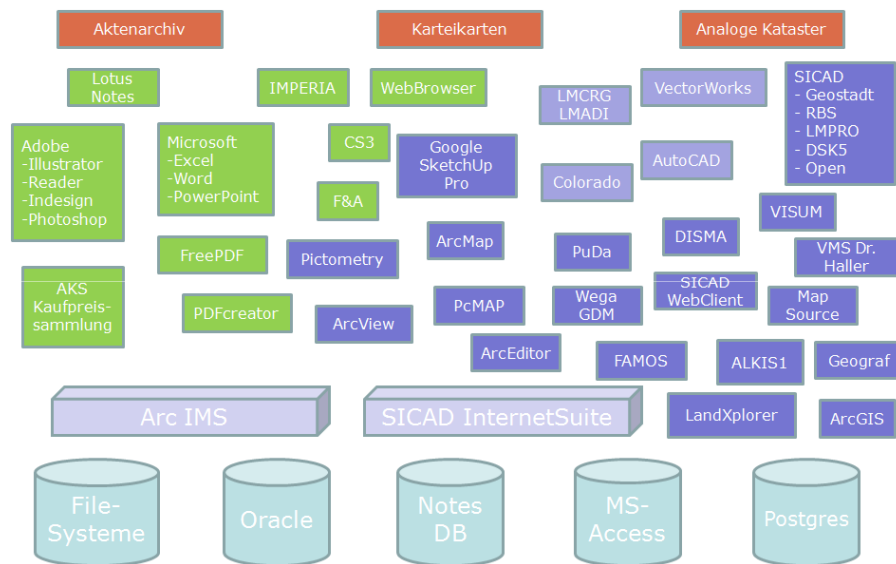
Aktenarchiv

Karteikarten

Analoge Kataster

Lotus Notes

IMPERIA

WebBrowser

LMCRG LMADI

VectorWorks

SICAD
- Geostadt
- RBS
- LMPRO
- DSK5
- Open

Adobe
-Illustrator
-Reader
-Indesign
-Photoshop

Microsoft
-Excel
-Word
-PowerPoint

CS3

Google SketchUp Pro

AutoCAD

Colorado

F&A

VISUM

FreePDF

Pictometry

ArcMap

PuDa

DISMA

VMS Dr. Haller

AKS Kaufpreissammlung

PDFcreator

ArcView

PcMAP

Wega GDM

SICAD WebClient

Map Source

ArcEditor

FAMOS

ALKIS1

Geograf

Arc IMS

SICAD InternetSuite

LandXplorer

ArcGIS

File-Systeme

Oracle

Notes DB

MS-Access

Postgres